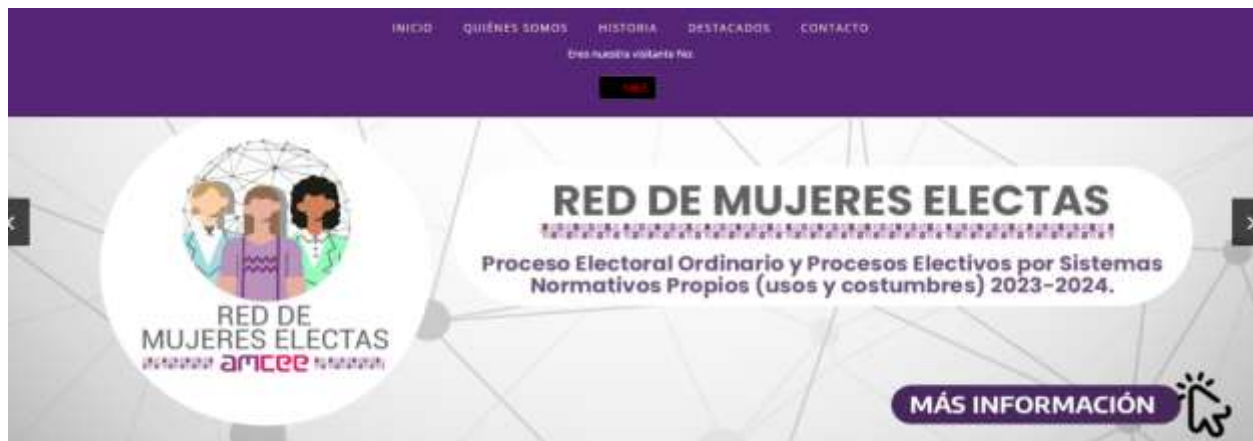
INICIO QUIÉNES SOMOS HISTORIA DESTACADOS CONTACTO

Eres nuestra visitante No.

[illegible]

RED DE MUJERES ELECTAS

amcee

RED DE MUJERES ELECTAS

Proceso Electoral Ordinario y Procesos Electivos por Sistemas Normativos Propios (usos y costumbres) 2023-2024.

MÁS INFORMACIÓN